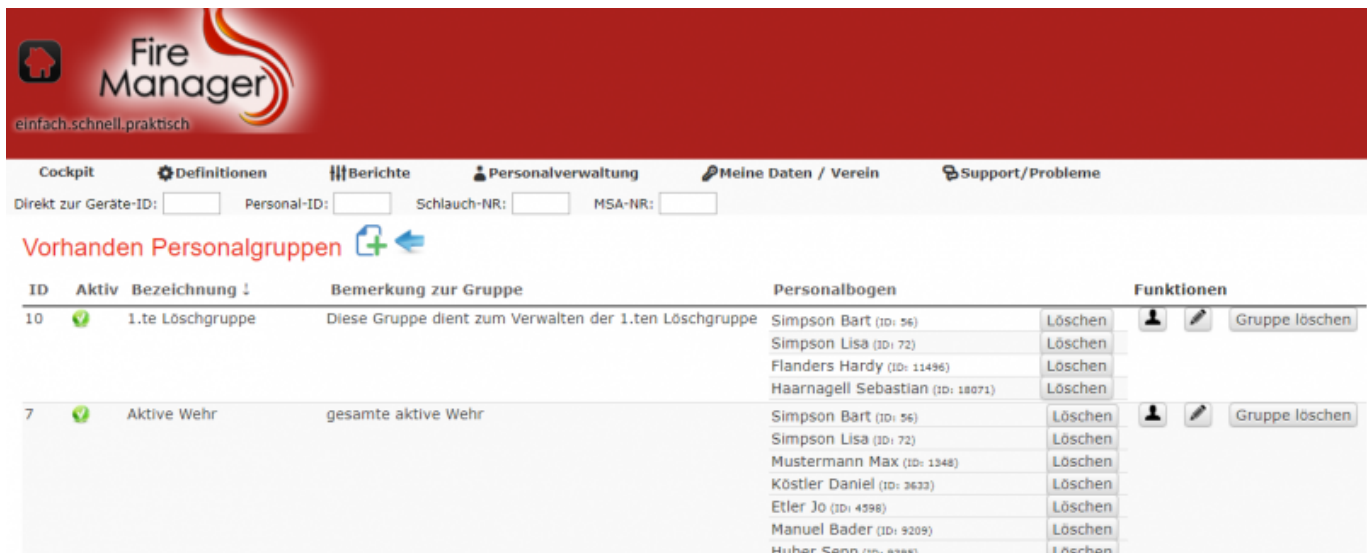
Fire Manager
einfach.schnell.praktisch

Cockpit Definitionen Berichte Personalverwaltung Meine Daten / Verein Support/Probleme

Direkt zur Geräte-ID: Personal-ID: Schlauch-NR: MSA-NR:

Vorhanden Personalgruppen

| ID | Aktiv | Bezeichnung ↕ | Bemerkung zur Gruppe | Personalbogen | | Funktionen |
|---|---|---|---|---|---|---|
| 10 | | 1.te Löschgruppe | Diese Gruppe dient zum Verwalten der 1.ten Löschgruppe | Simpson Bart (ID: 56) | Löschen | Gruppe löschen |
| | | | | Simpson Lisa (ID: 72) | Löschen | |
| | | | | Flanders Hardy (ID: 11496) | Löschen | |
| | | | | Haarnagell Sebastian (ID: 18071) | Löschen | |
| 7 | | Aktive Wehr | gesamte aktive Wehr | Simpson Bart (ID: 56) | Löschen | Gruppe löschen |
| | | | | Simpson Lisa (ID: 72) | Löschen | |
| | | | | Mustermann Max (ID: 1348) | Löschen | |
| | | | | Köstler Daniel (ID: 3633) | Löschen | |
| | | | | Etler Jo (ID: 4598) | Löschen | |
| | | | | Manuel Bader (ID: 9209) | Löschen | |
| | | | | Huber Sepp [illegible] | Löschen | |